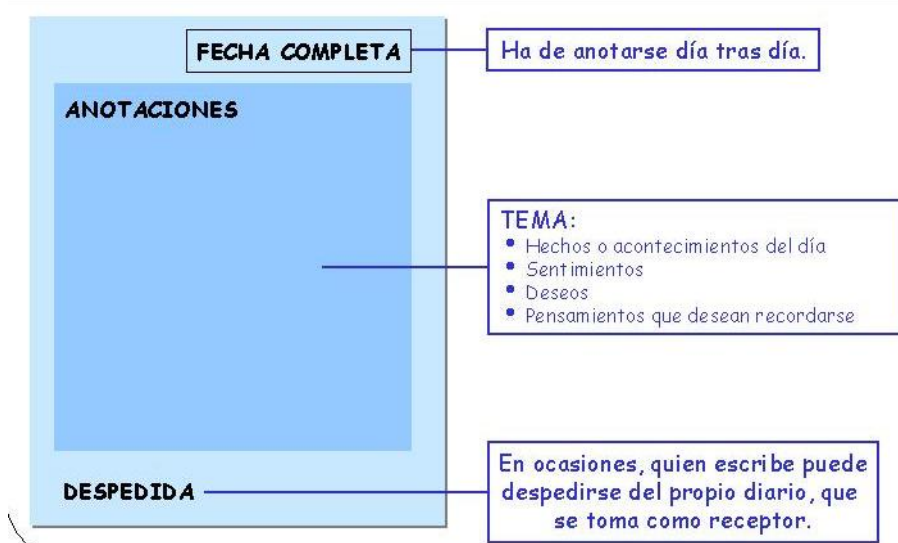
FECHA COMPLETA

Ha de anotarse día tras día.

ANOTACIONES

TEMA:
- Hechos o acontecimientos del día
- Sentimientos
- Deseos
- Pensamientos que desean recordarse

DESPEDIDA

En ocasiones, quien escribe puede despedirse del propio diario, que se toma como receptor.